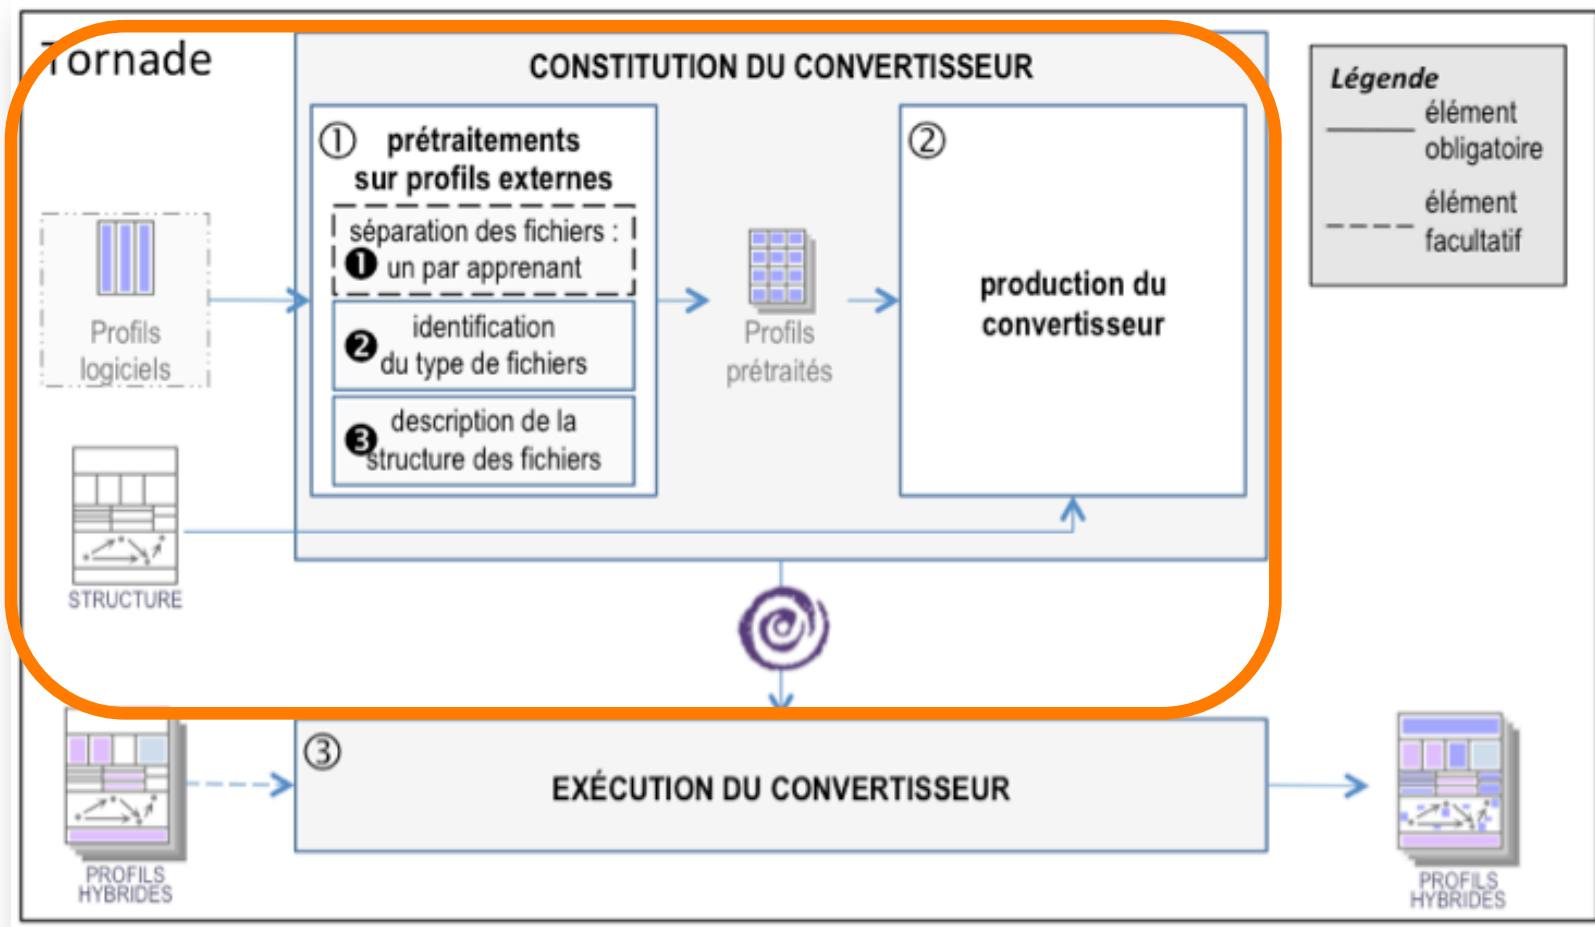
Tornade

CONSTITUTION DU CONVERTISSEUR

① prétraitements sur profils externes

séparation des fichiers : ❶ un par apprenant

❷ identification du type de fichiers

❸ description de la structure des fichiers

Profils logiciels

Profils prétraités

②

production du convertisseur

STRUCTURE

Légende

élément obligatoire

élément facultatif

③

EXÉCUTION DU CONVERTISSEUR

PROFILS HYBRIDES

PROFILS HYBRIDES